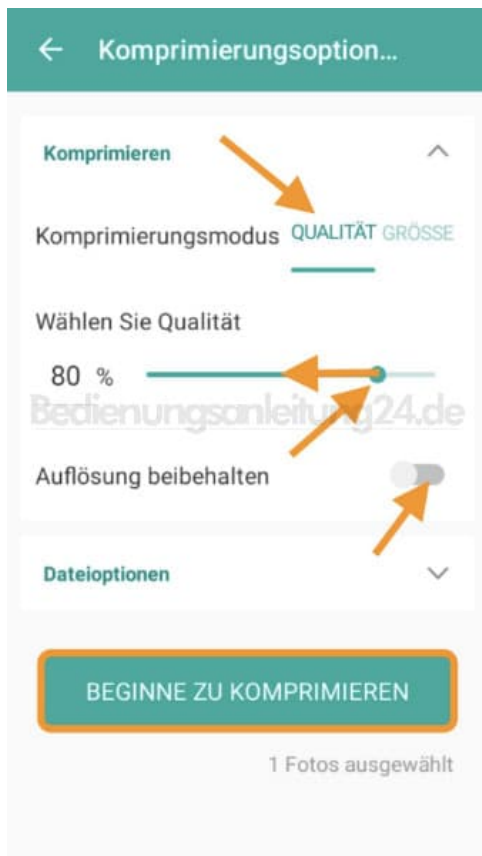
← Komprimierungsoption...

Komprimieren

Komprimierungsmodus QUALITÄT GRÖSSE

Wählen Sie Qualität

80 %

Bedienungsanleitung24.de

Auflösung beibehalten

Dateioptionen

BEGINNE ZU KOMPRIMIEREN

1 Fotos ausgewählt